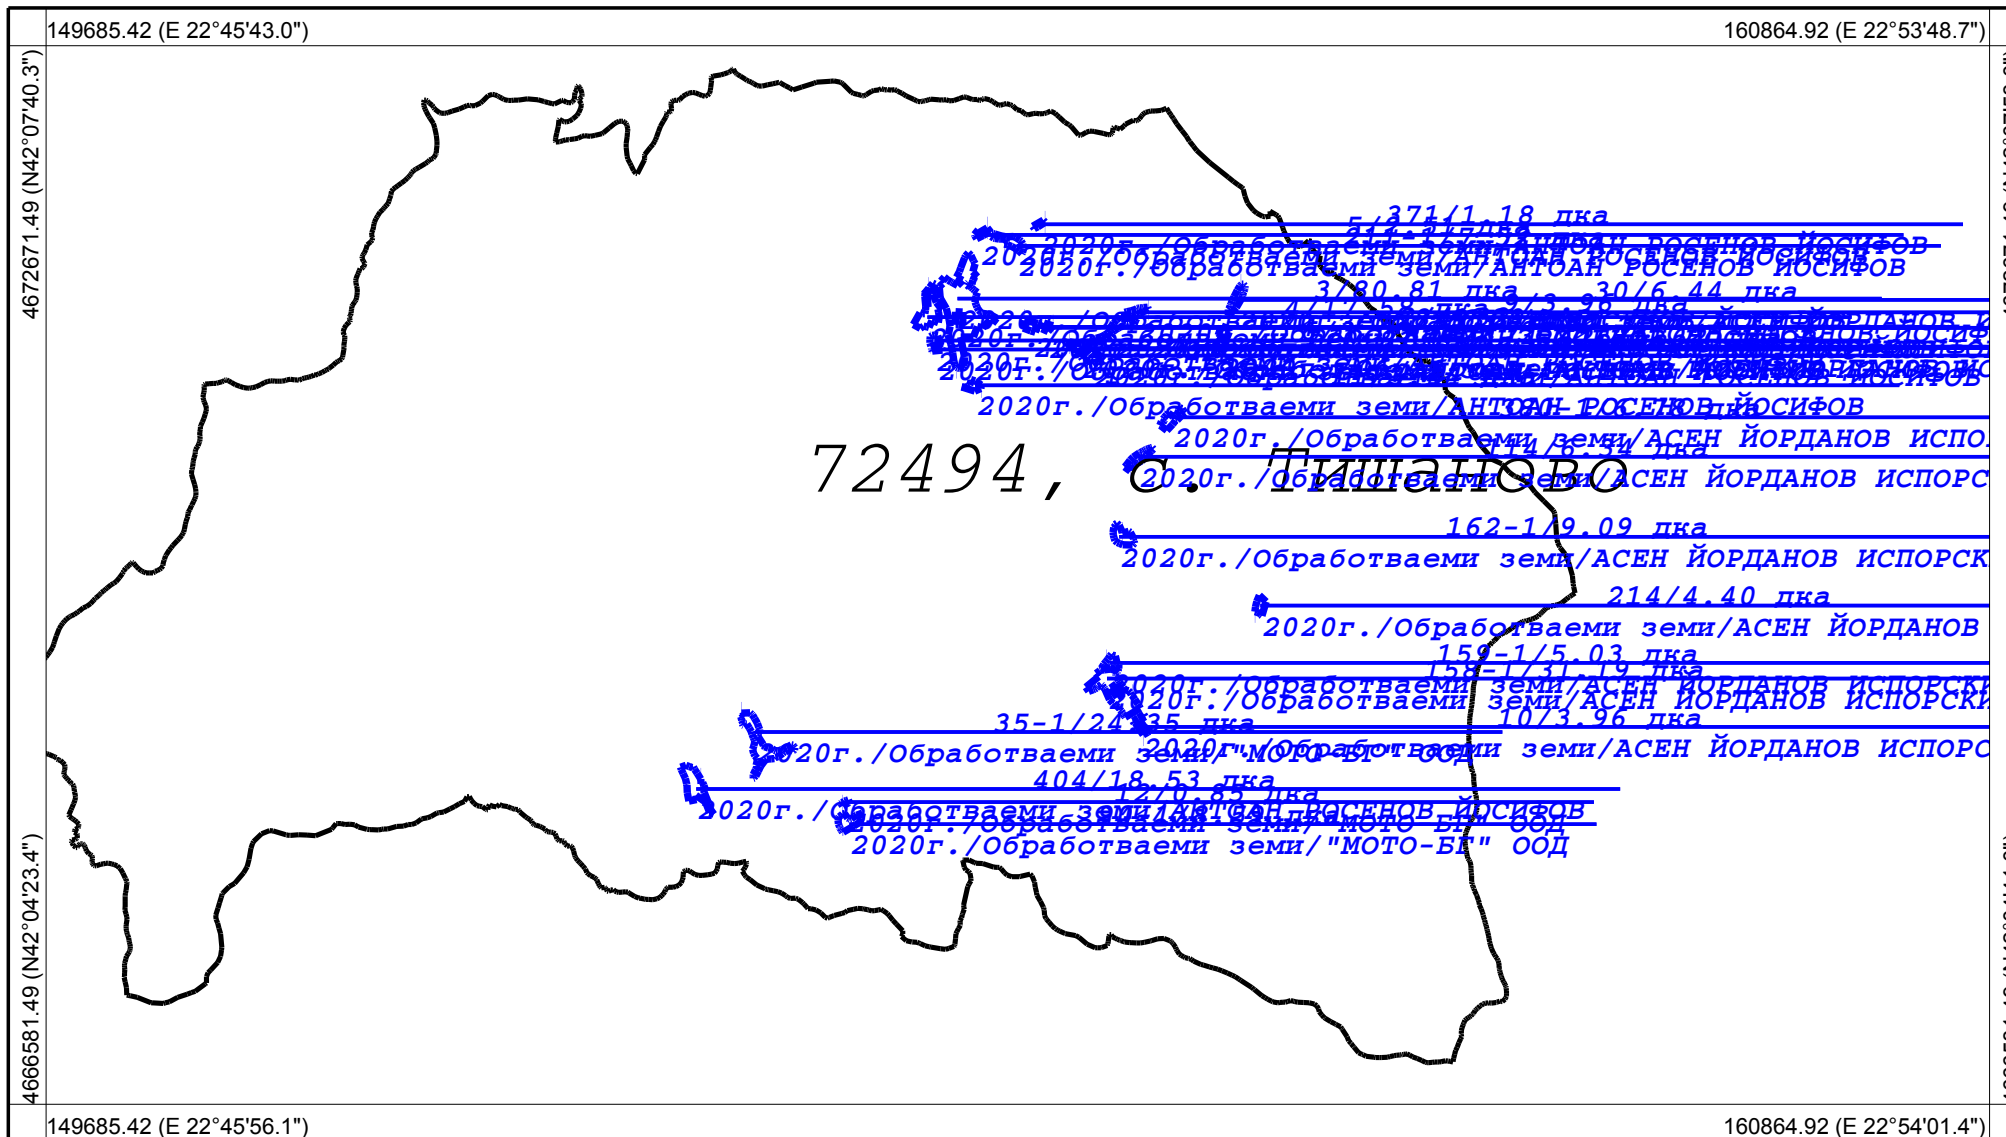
149685.42 (E 22°45'43.0")

160864.92 (E 22°53'48.7")

4672671.49 (N42°07'40.3")

4666581.49 (N42°04'23.4")

371/1.18 дка
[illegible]
2020г./Обработваеми земи/АНТОАН РОСЕНОВ ЙОСИФОВ
2020г./Обработваеми земи/АНТОАН РОСЕНОВ ЙОСИФОВ
3/80.81 дка
30/6.44 дка
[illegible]
2020г./Обработваеми земи/АНТОАН РОСЕНОВ ЙОСИФОВ
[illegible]
2020г./Обработваеми земи/АНТОАН РОСЕНОВ ЙОСИФОВ
2020г./Обработваеми земи/АСЕН ЙОРДАНОВ ИСПО
72494, с. Пишаново
114/6.54 дка
2020г./Обработваеми земи/АСЕН ЙОРДАНОВ ИСПОРС
162-1/9.09 дка
2020г./Обработваеми земи/АСЕН ЙОРДАНОВ ИСПОРСК
214/4.40 дка
2020г./Обработваеми земи/АСЕН ЙОРДАНОВ
159-1/5.03 дка
158-1/31.19 дка
2020г./Обработваеми земи/АСЕН ЙОРДАНОВ ИСПОРСКИ
2020г./Обработваеми земи/АСЕН ЙОРДАНОВ ИСПОРСКИ
10/3.96 дка
35-1/24.35 дка
2020г./Обработваеми земи/"МОТО-БГ" ООД
2020г./Обработваеми земи/АСЕН ЙОРДАНОВ ИСПОРС
404/18.53 дка
12/0.83 дка
2020г./Обработваеми земи/АНТОАН РОСЕНОВ ЙОСИФОВ
2020г./Обработваеми земи/"МОТО-БГ" ООД
2020г./Обработваеми земи/"МОТО-БГ" ООД

149685.42 (E 22°45'56.1")

160864.92 (E 22°54'01.4")